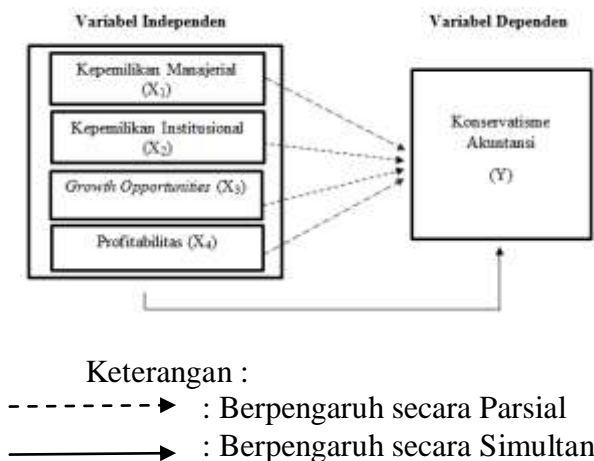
Variabel Independen

Variabel Dependen

Kepemilikan Manajerial ($X_1$)

Kepemilikan Institusional ($X_2$)

Growth Opportunities ($X_3$)

Profitabilitas ($X_4$)

Konservatisme Akuntansi

(Y)

Keterangan :

: Berpengaruh secara Parsial

: Berpengaruh secara Simultan